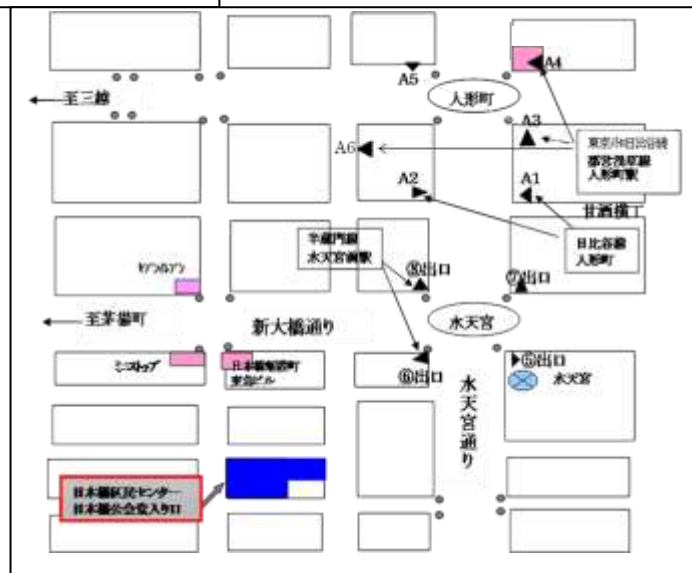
至三越

A5

A4

人形町

A3

A6

東京メトロ日比谷線
都営浅草線
人形町駅

A2

A1

甘酒横丁

半蔵門線
水天宮前駅

日比谷線
人形町

セブンイレブン

⑧出口

⑦出口

至茅場町

新大橋通り

水天宮

ミニストップ

日本橋蛎殻町
東京ビル

⑥出口

⑤出口

水天宮

水天宮通り

日本橋区民センター
日本橋公会堂入り口